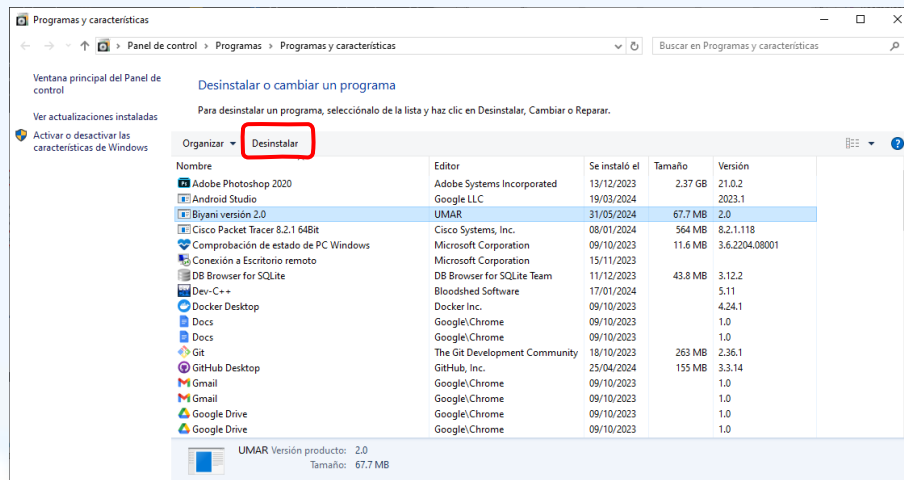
Programas y características

Panel de control › Programas › Programas y características

Buscar en Programas y características

Ventana principal del Panel de control

Ver actualizaciones instaladas

Activar o desactivar las características de Windows

Desinstalar o cambiar un programa

Para desinstalar un programa, selecciónalo de la lista y haz clic en Desinstalar, Cambiar o Reparar.

Organizar ▾ Desinstalar

| Nombre | Editor | Se instaló el | Tamaño | Versión |
|---|---|---|---|---|
| Adobe Photoshop 2020 | Adobe Systems Incorporated | 13/12/2023 | 2.37 GB | 21.0.2 |
| Android Studio | Google LLC | 19/03/2024 | | 2023.1 |
| Biyani versión 2.0 | UMAR | 31/05/2024 | 67.7 MB | 2.0 |
| Cisco Packet Tracer 8.2.1 64Bit | Cisco Systems, Inc. | 08/01/2024 | 564 MB | 8.2.1.118 |
| Comprobación de estado de PC Windows | Microsoft Corporation | 09/10/2023 | 11.6 MB | 3.6.2204.08001 |
| Conexión a Escritorio remoto | Microsoft Corporation | 15/11/2023 | | |
| DB Browser for SQLite | DB Browser for SQLite Team | 11/12/2023 | 43.8 MB | 3.12.2 |
| Dev-C++ | Bloodshed Software | 17/01/2024 | | 5.11 |
| Docker Desktop | Docker Inc. | 09/10/2023 | | 4.24.1 |
| Docs | Google\Chrome | 09/10/2023 | | 1.0 |
| Docs | Google\Chrome | 09/10/2023 | | 1.0 |
| Git | The Git Development Community | 18/10/2023 | 263 MB | 2.36.1 |
| GitHub Desktop | GitHub, Inc. | 25/04/2024 | 155 MB | 3.3.14 |
| Gmail | Google\Chrome | 09/10/2023 | | 1.0 |
| Gmail | Google\Chrome | 09/10/2023 | | 1.0 |
| Google Drive | Google\Chrome | 09/10/2023 | | 1.0 |
| Google Drive | Google\Chrome | 09/10/2023 | | 1.0 |

UMAR Versión producto: 2.0
Tamaño: 67.7 MB